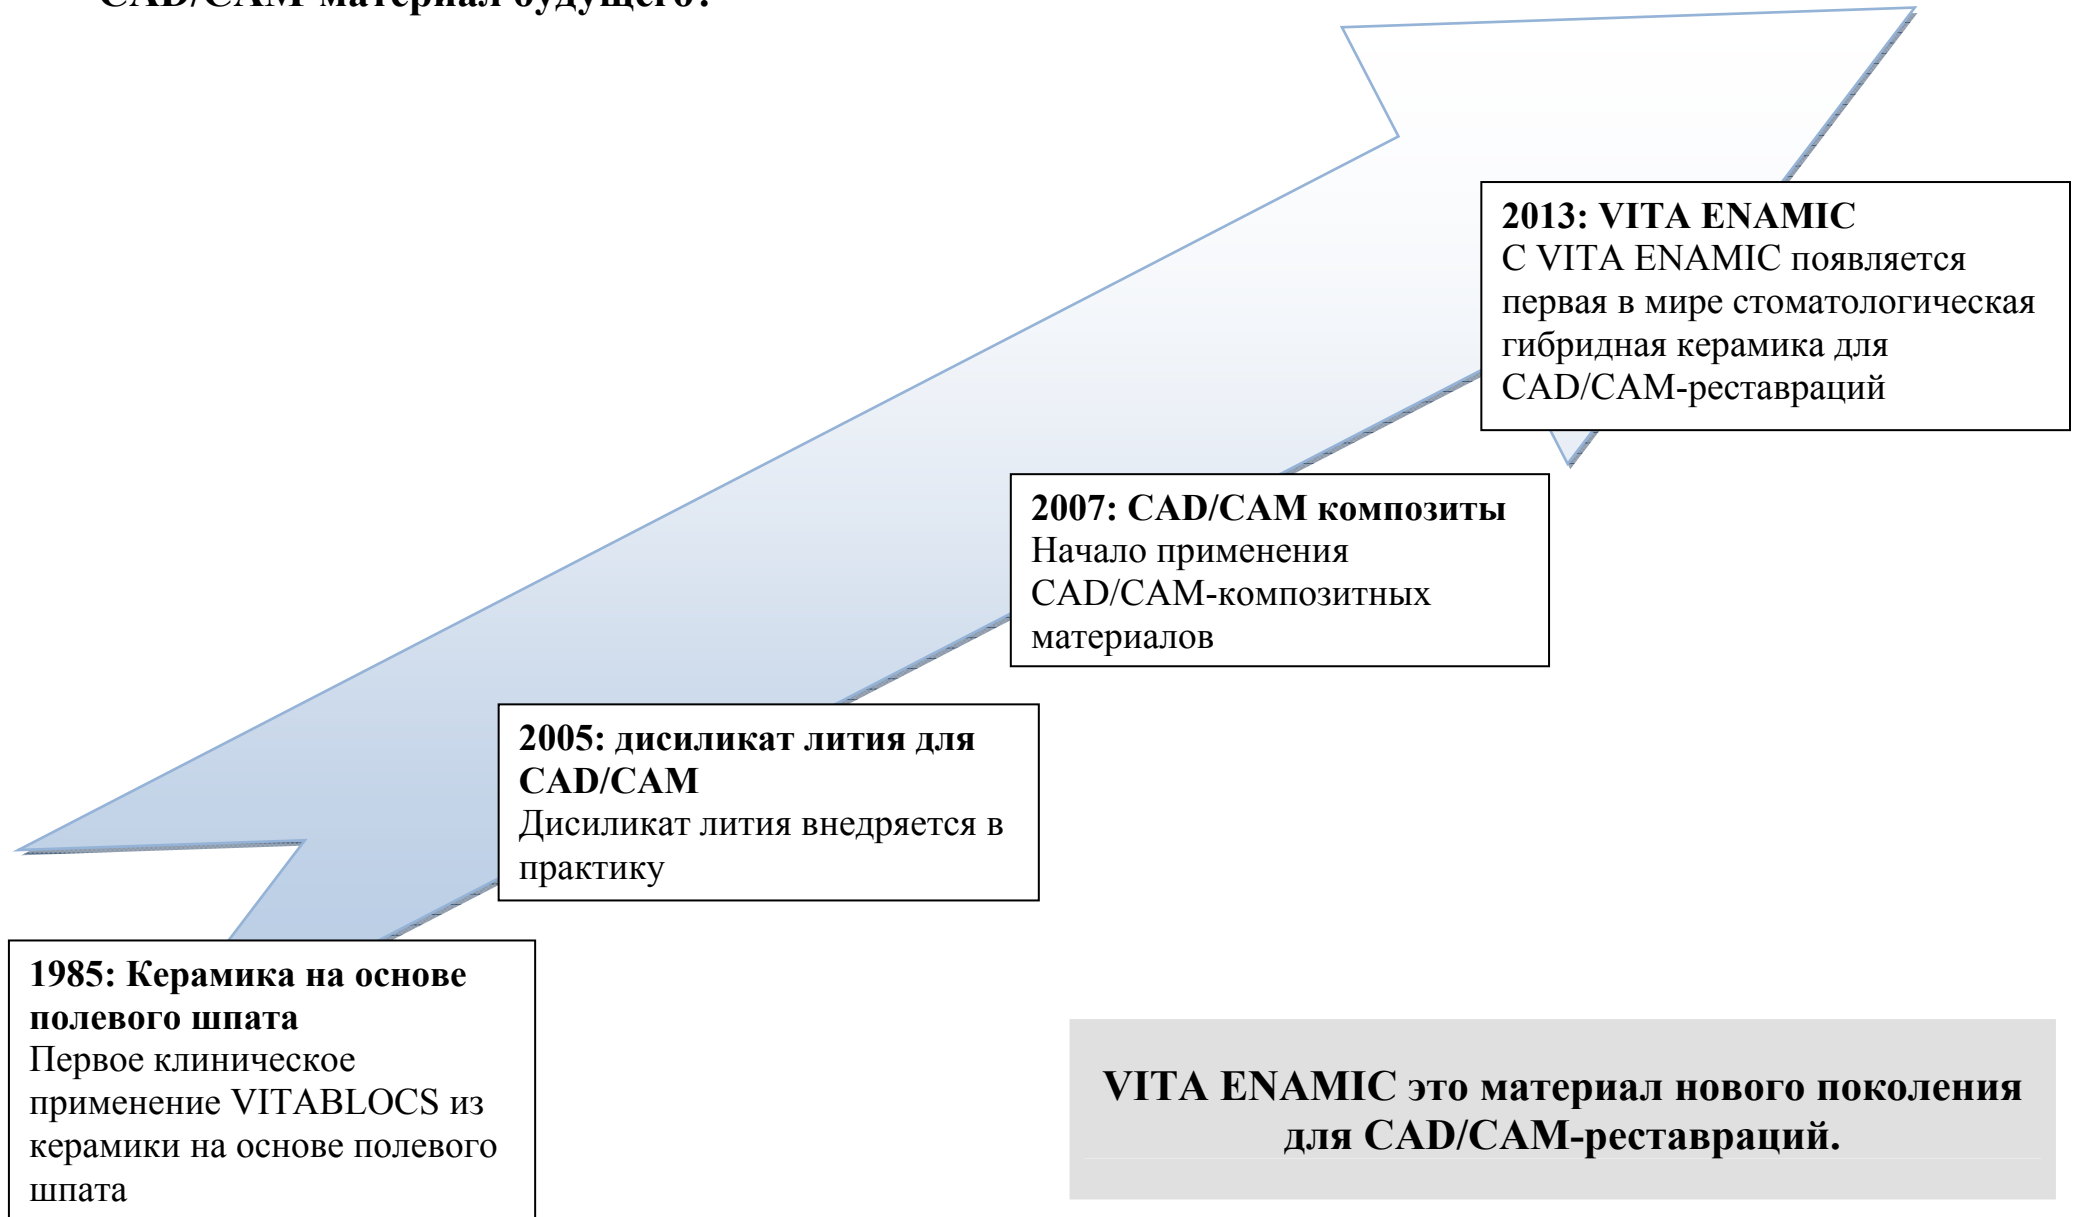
CAD/CAM-материал будущего?

2013: VITA ENAMIC
С VITA ENAMIC появляется первая в мире стоматологическая гибридная керамика для CAD/CAM-реставраций

2007: CAD/CAM композиты
Начало применения CAD/CAM-композитных материалов

2005: дисиликат лития для CAD/CAM
Дисиликат лития внедряется в практику

1985: Керамика на основе полевого шпата
Первое клиническое применение VITABLOCS из керамики на основе полевого шпата

VITA ENAMIC это материал нового поколения для CAD/CAM-реставраций.